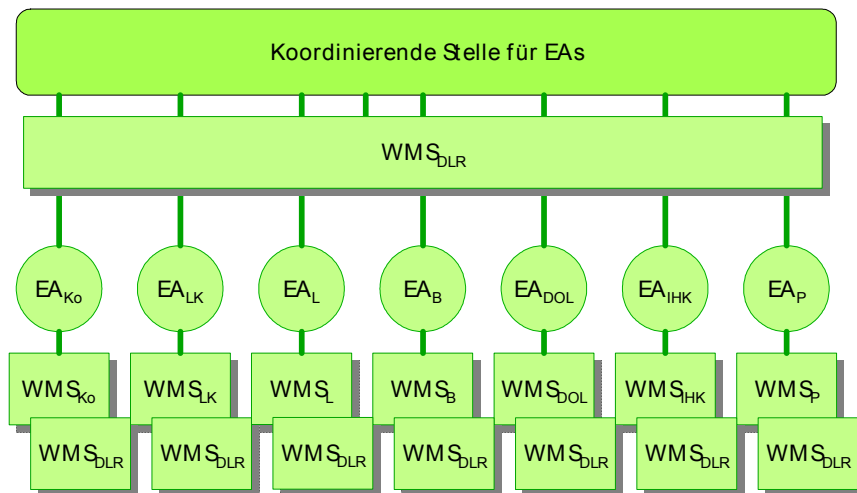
Koordinierende Stelle für EAs

$WMS_{DLR}$

$EA_{Ko}$ $EA_{LK}$ $EA_{L}$ $EA_{B}$ $EA_{DOL}$ $EA_{IHK}$ $EA_{P}$

$WMS_{Ko}$ $WMS_{LK}$ $WMS_{L}$ $WMS_{B}$ $WMS_{DOL}$ $WMS_{IHK}$ $WMS_{P}$

$WMS_{DLR}$ $WMS_{DLR}$ $WMS_{DLR}$ $WMS_{DLR}$ $WMS_{DLR}$ $WMS_{DLR}$ $WMS_{DLR}$